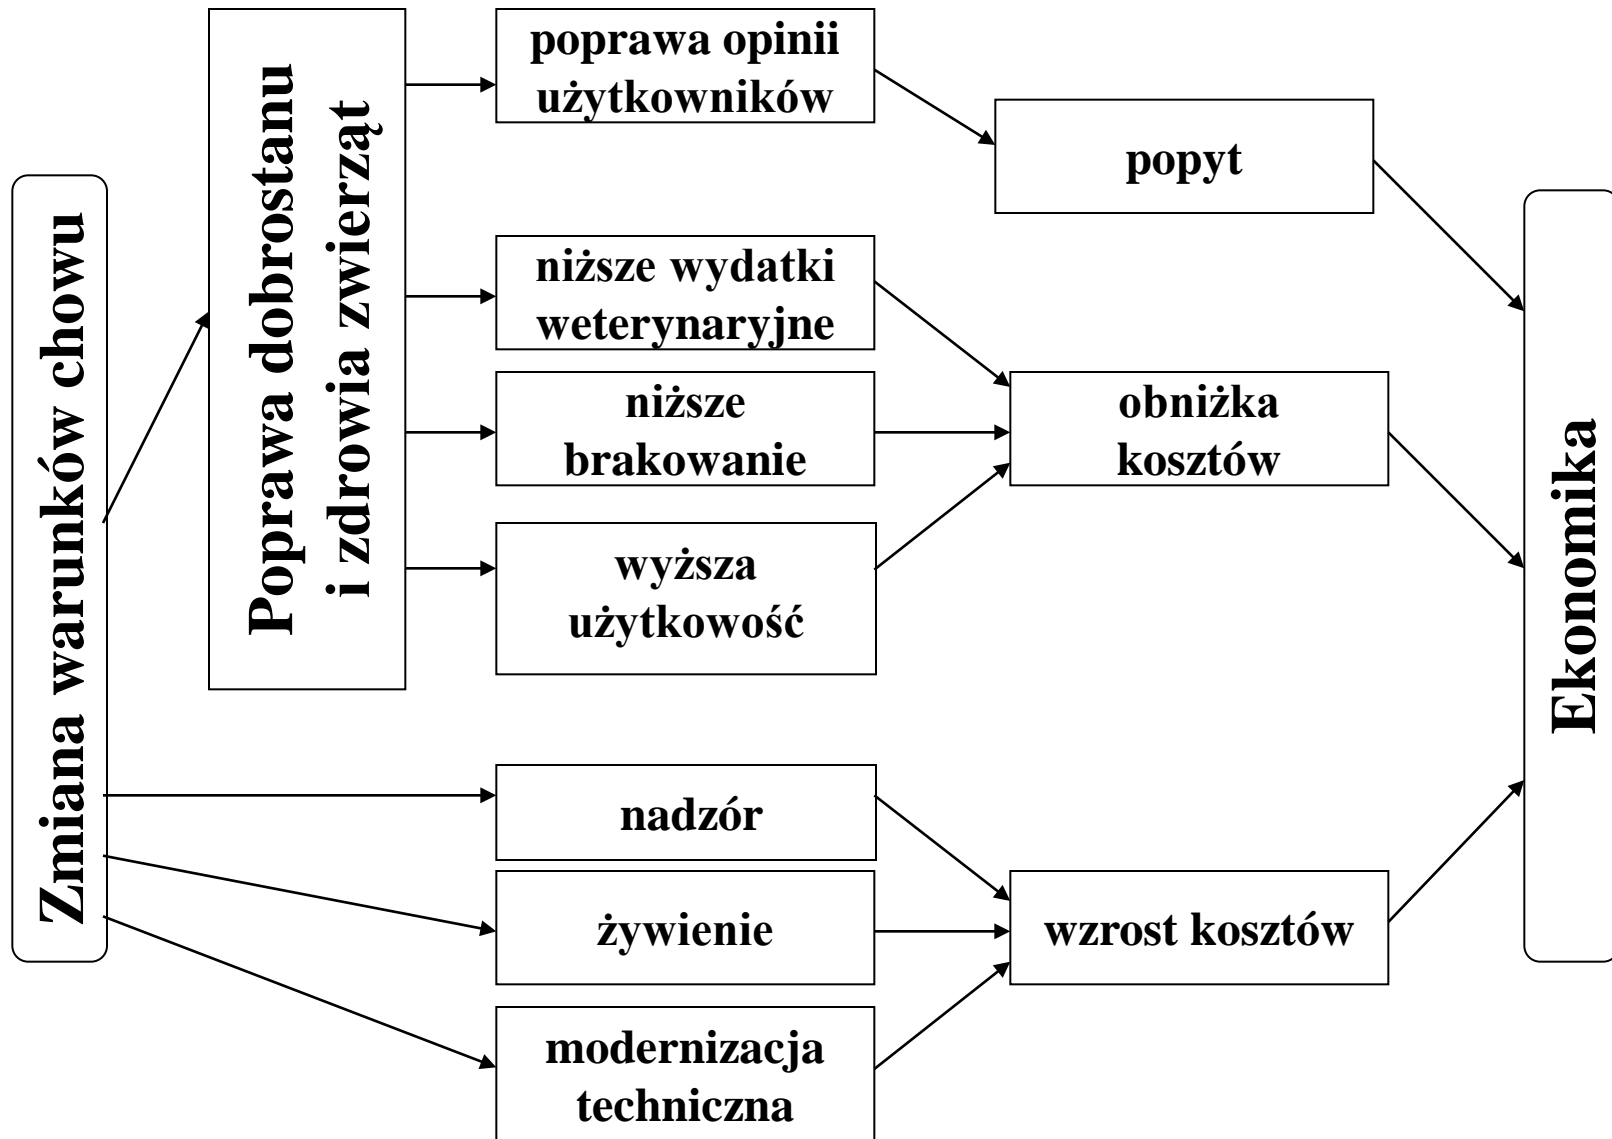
Zmiana warunków chowu

Poprawa dobrostanu i zdrowia zwierząt

poprawa opinii użytkowników

popyt

niższe wydatki weterynaryjne

niższe brakowanie

obniżka kosztów

wyższa użytkowość

nadzór

żywienie

wzrost kosztów

modernizacja techniczna

Ekonomika